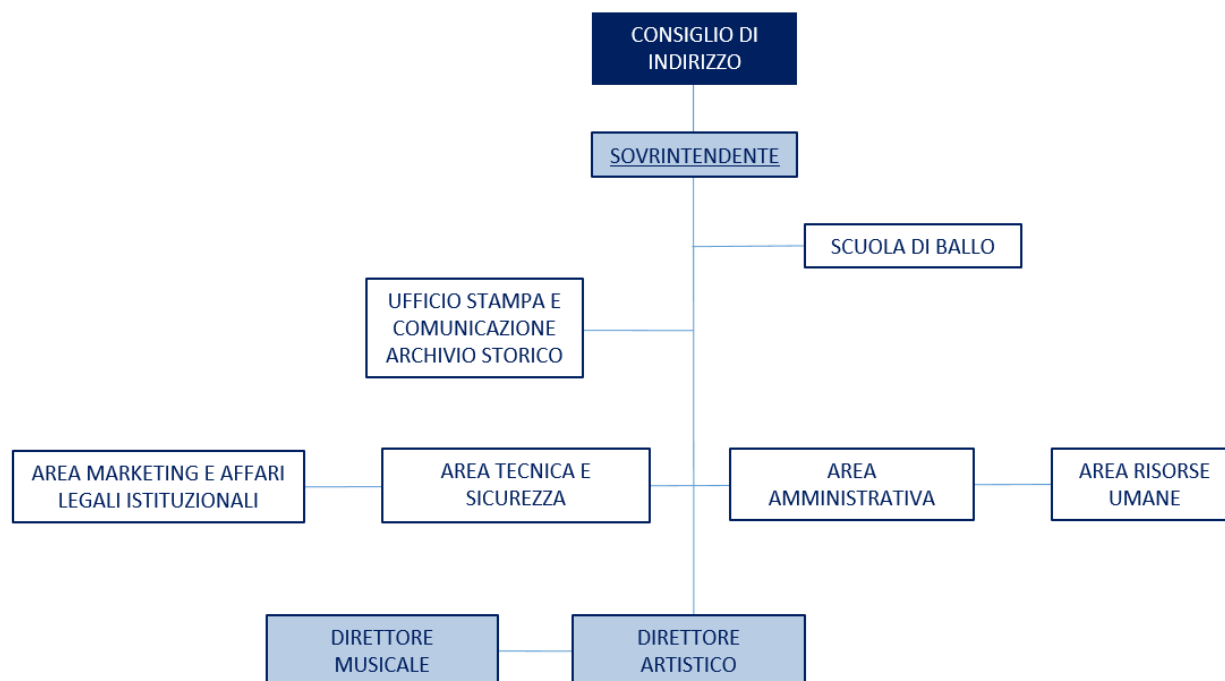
CONSIGLIO DI INDIRIZZO

SOVRINTENDENTE

SCUOLA DI BALLO

UFFICIO STAMPA E COMUNICAZIONE ARCHIVIO STORICO

AREA MARKETING E AFFARI LEGALI ISTITUZIONALI

AREA TECNICA E SICUREZZA

AREA AMMINISTRATIVA

AREA RISORSE UMANE

DIRETTORE MUSICALE

DIRETTORE ARTISTICO